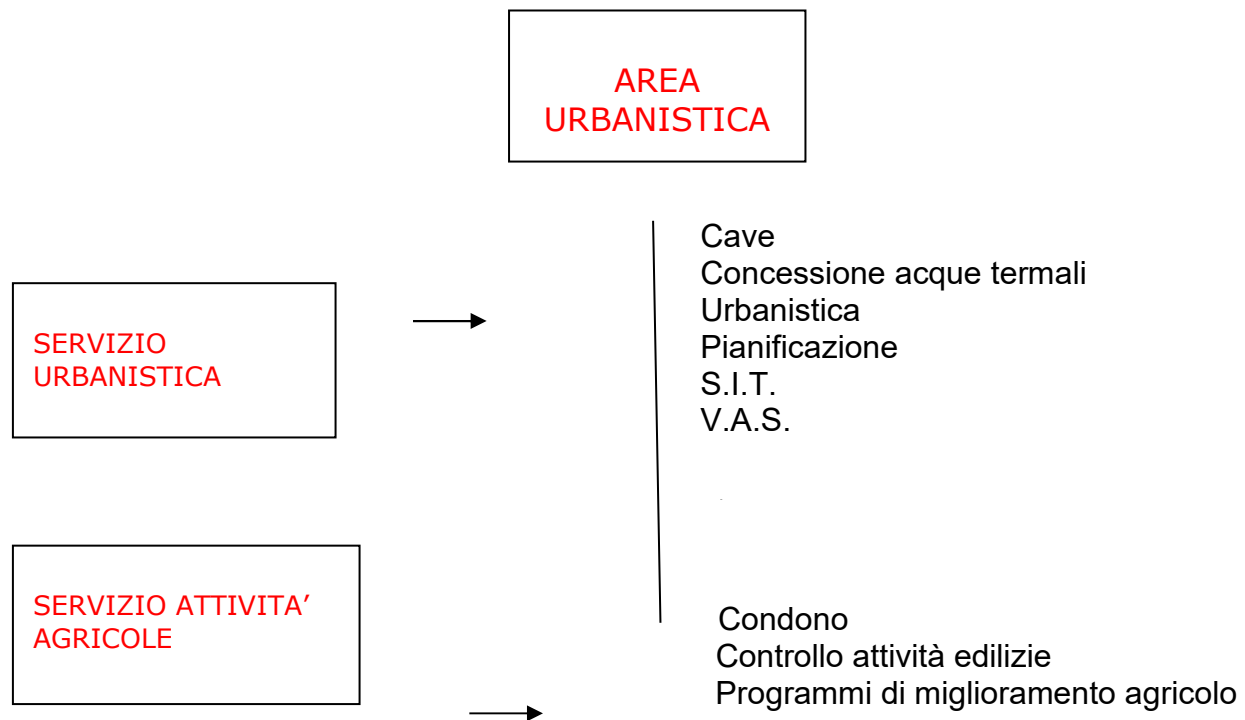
AREA URBANISTICA

SERVIZIO URBANISTICA

Cave
Concessione acque termali
Urbanistica
Pianificazione
S.I.T.
V.A.S.

SERVIZIO ATTIVITA' AGRICOLE

Condono
Controllo attività edilizie
Programmi di miglioramento agricolo